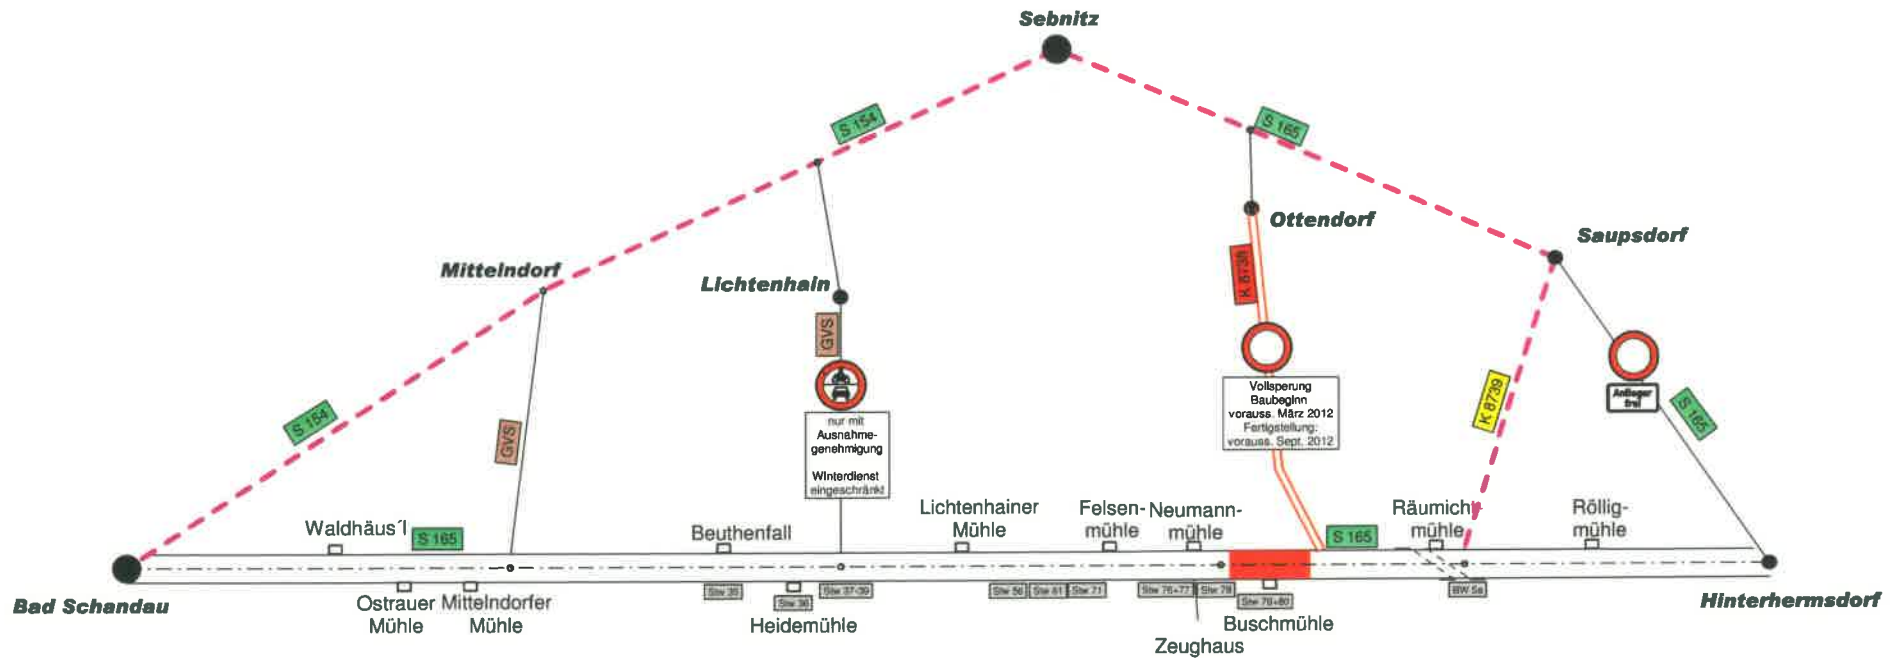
Sebnitz

S 154

S 165

Ottendorf

Saupsdorf

Mittelndorf

Lichtenhain

K 8738

GVS

Vollsperung
Baubeginn
vorauss. März 2012
Fertigstellung:
vorauss. Sept. 2012

Anlieger frei

S 154

GVS

nur mit
Ausnahme-
genehmigung
Winterdienst
eingeschränkt

K 8739

S 165

Waldhäus'l

S 165

Beuthenfall

Lichtenhainer
Mühle

Felsen-
mühle

Neumann-
mühle

S 165

Räumicht-
mühle

Röllig-
mühle

Bad Schandau

Ostrauer
Mühle

Mittelndorfer
Mühle

Stw 35

Stw 36

Stw 37-39

Heidemühle

Stw 50

Stw 61

Stw 71

Stw 76+77

Stw 78

Stw 79+80

Buschmühle

Zeughaus

BW Sa

Hinterhermsdorf